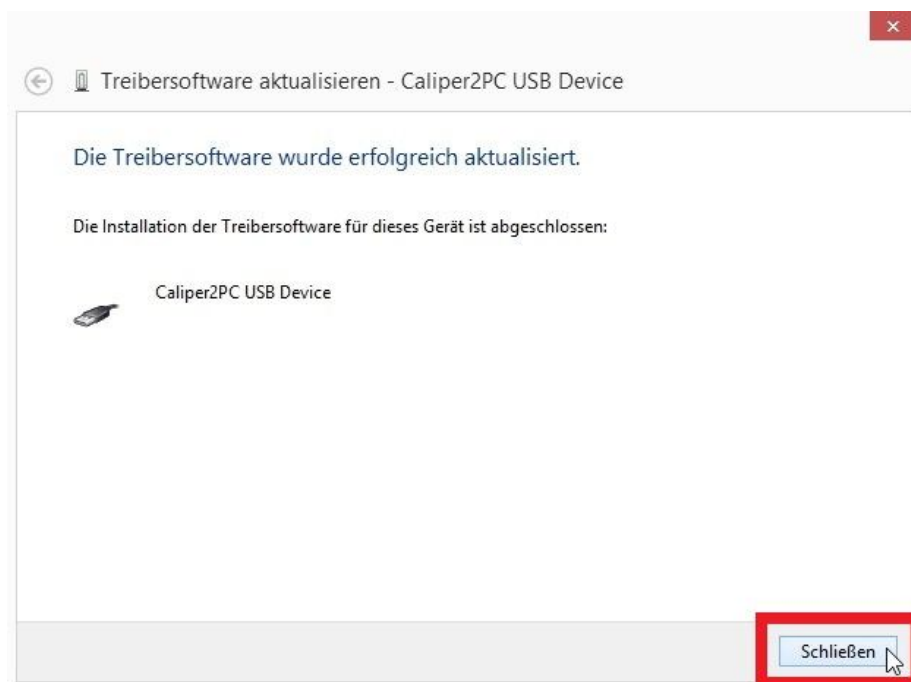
Treibersoftware aktualisieren - Caliper2PC USB Device

Die Treibersoftware wurde erfolgreich aktualisiert.

Die Installation der Treibersoftware für dieses Gerät ist abgeschlossen:

Caliper2PC USB Device

Schließen